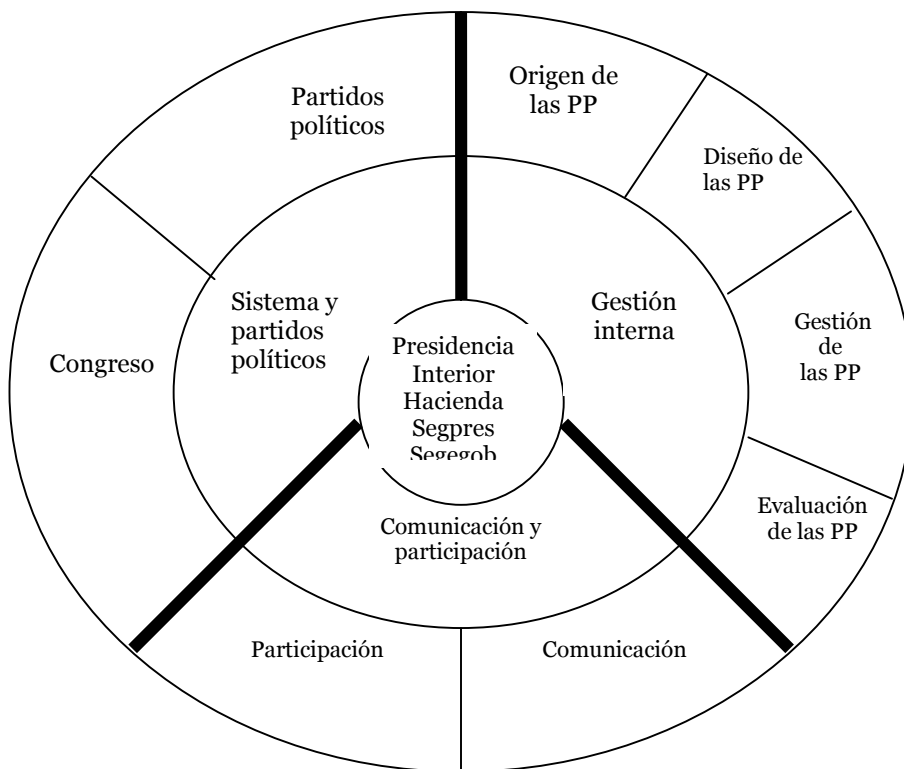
Partidos políticos

Origen de las PP

Diseño de las PP

Gestión de las PP

Evaluación de las PP

Congreso

Sistema y partidos políticos

Gestión interna

Presidencia
Interior
Hacienda
Segpres
Segegob

Comunicación y participación

Participación

Comunicación